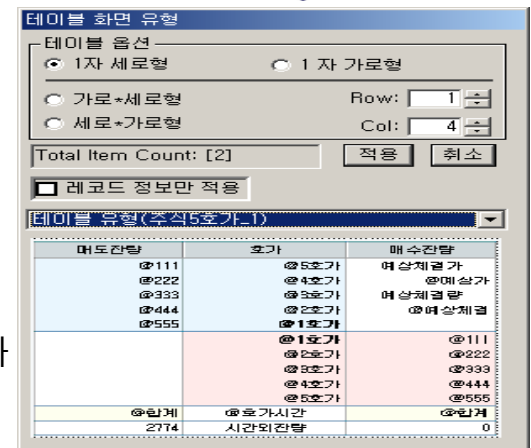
테이블 화면 유형

테이블 옵션

1자 세로형

1 자 가로형

가로*세로형

Row: 1

세로*가로형

Col: 4

Total Item Count: [2]

적용

취소

레코드 정보만 적용

테이블 유형(주식5호가_1)

| 매도잔량 | 호가 | 매수잔량 |
|---|---|---|
| @111 | @5호가 | 예상체결가 |
| @222 | @4호가 | @예상가 |
| @333 | @3호가 | 예상체결량 |
| @444 | @2호가 | @예상체결 |
| @555 | @1호가 | |
| | @1호가 | @111 |
| | @2호가 | @222 |
| | @3호가 | @333 |
| | @4호가 | @444 |
| | @5호가 | @555 |
| @합계 | @호가시간 | @합계 |
| 2774 | 시간외잔량 | 0 |

가